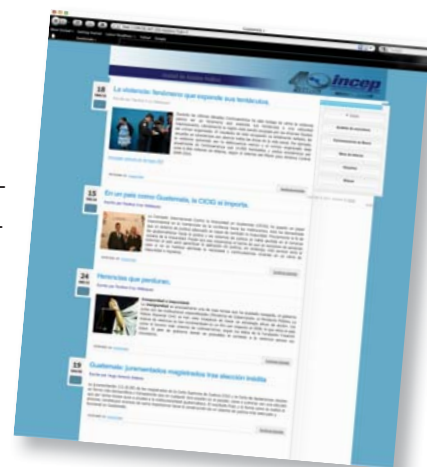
incep

18

La violencia: fenómeno que expande sus tentáculos

15

En un país como Guatemala, la CICIG sí importa.

24

Herencias que perduran.

29

Guatemala: juramentados magistrados tras elección insólita

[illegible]